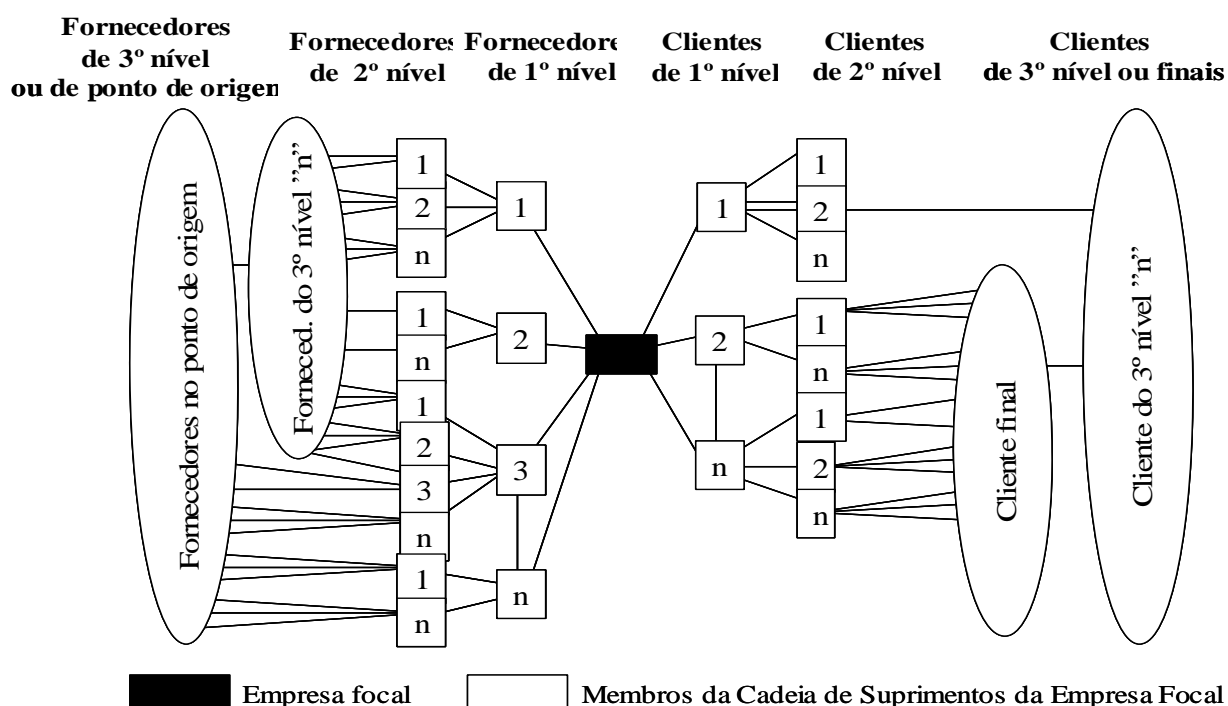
Fornecedores de 3º nível ou de ponto de origem

Fornecedores de 2º nível

Fornecedores de 1º nível

Clientes de 1º nível

Clientes de 2º nível

Clientes de 3º nível ou finais

Fornecedores no ponto de origem

Forneced. do 3º nível "n"

1
2
n
1
n
1
2
3
n
1
n

1
2
3
n

1
2
n

1
2
n
1
n
1
2
n

Cliente final

Cliente do 3º nível "n"

Empresa focal

Membros da Cadeia de Suprimentos da Empresa Focal